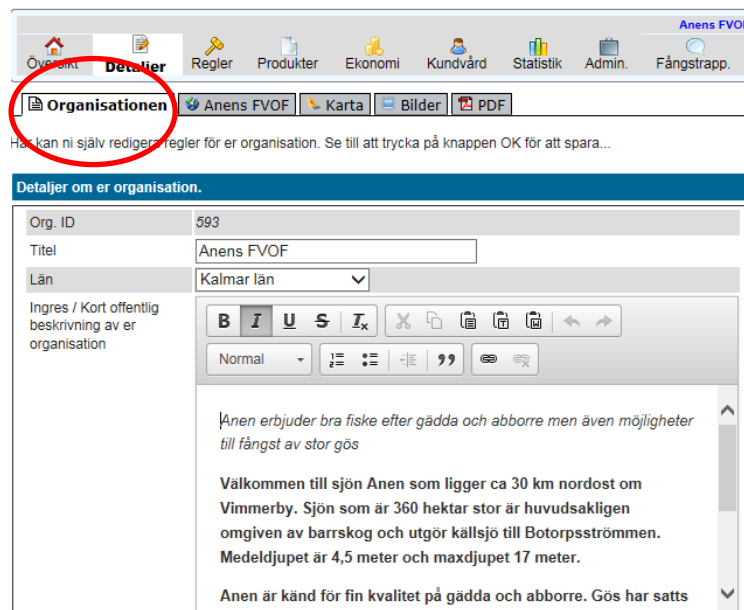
Anens FVOF

Översikt Detaljer Regler Produkter Ekonomi Kundvård Statistik Admin. Fångstrapp.

Organisationen Anens FVOF Karta Bilder PDF

Här kan ni själv redigera regler för er organisation. Se till att trycka på knappen OK för att spara...

Detaljer om er organisation.

| | |
|---|---|
| Org. ID | 593 |
| Titel | Anens FVOF |
| Län | Kalmar län |
| Ingres / Kort offentlig beskrivning av er organisation | |

Normal

Anen erbjuder bra fiske efter gädda och abborre men även möjligheter till fångst av stor gös

Välkommen till sjön Anen som ligger ca 30 km nordost om Vimmerby. Sjön som är 360 hektar stor är huvudsakligen omgiven av barrskog och utgör källsjö till Botorpsströmmen. Medeldjupet är 4,5 meter och maxdjupet 17 meter.

Anen är känd för fin kvalitet på gädda och abborre. Gös har satts